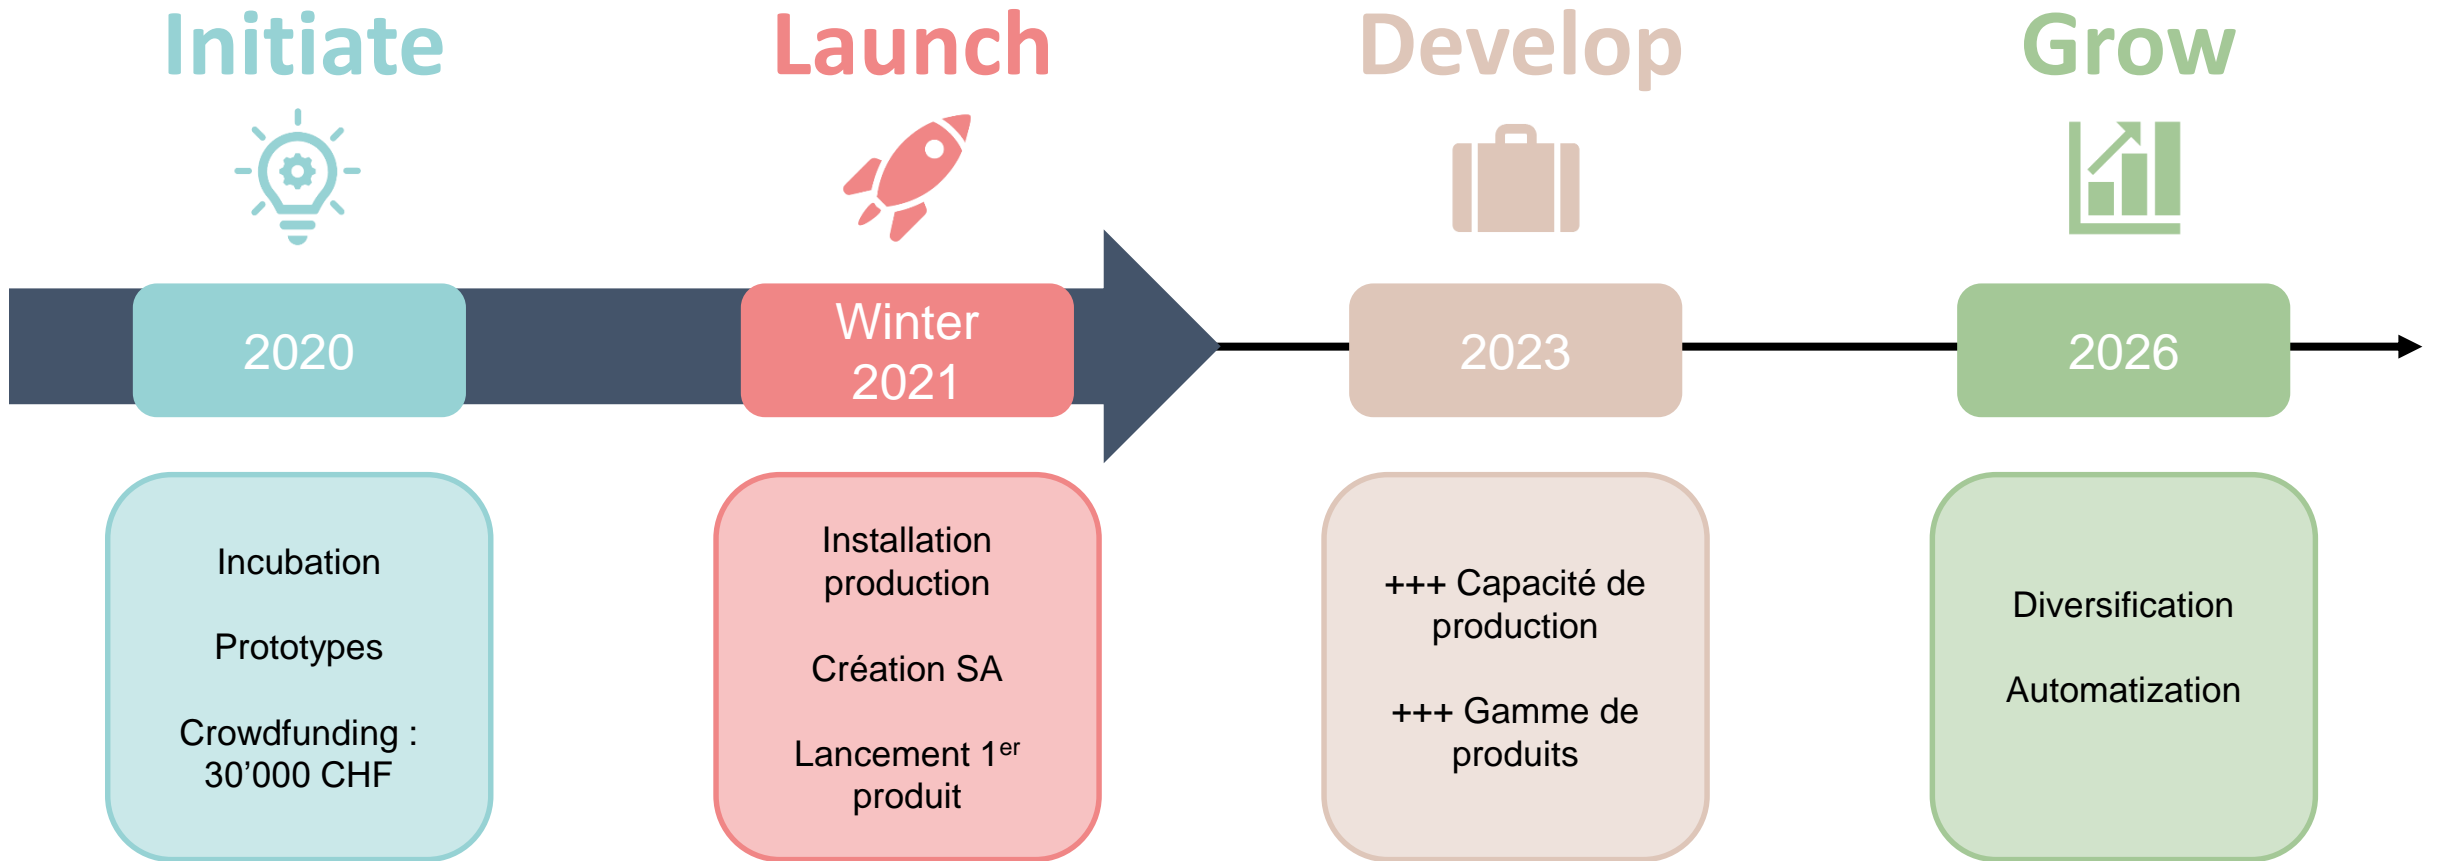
Initiate

2020

Incubation

Prototypes

Crowdfunding : 30’000 CHF

Launch

Winter 2021

Installation production

Création SA

Lancement 1$^{er}$ produit

Develop

2023

+++ Capacité de production

+++ Gamme de produits

Grow

2026

Diversification

Automatization